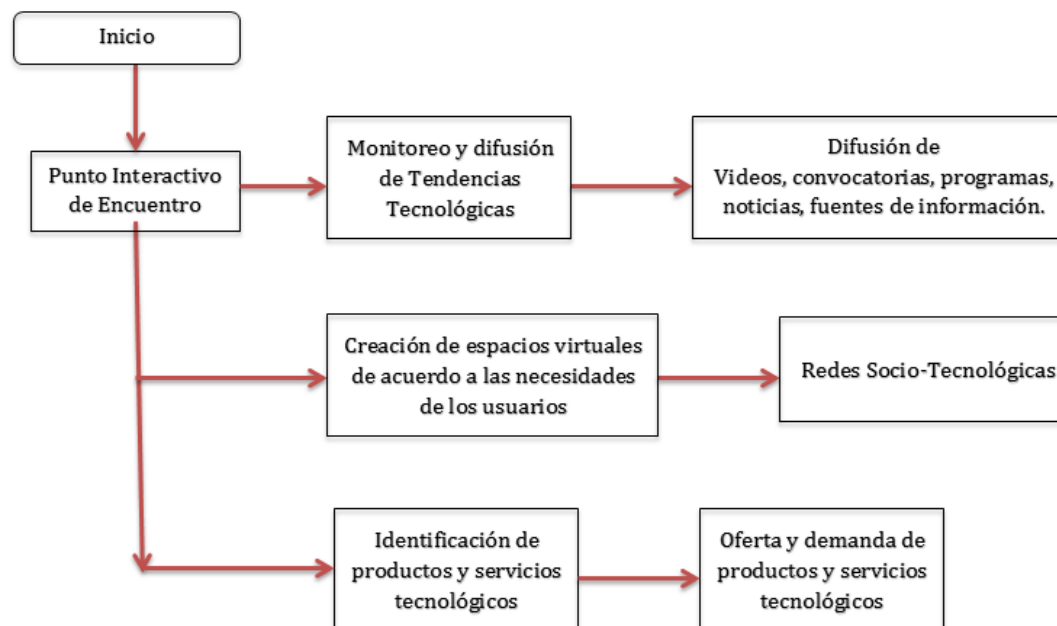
Inicio

Punto Interactivo de Encuentro

Monitoreo y difusión de Tendencias Tecnológicas

Difusión de Videos, convocatorias, programas, noticias, fuentes de información.

Creación de espacios virtuales de acuerdo a las necesidades de los usuarios

Redes Socio-Tecnológicas

Identificación de productos y servicios tecnológicos

Oferta y demanda de productos y servicios tecnológicos